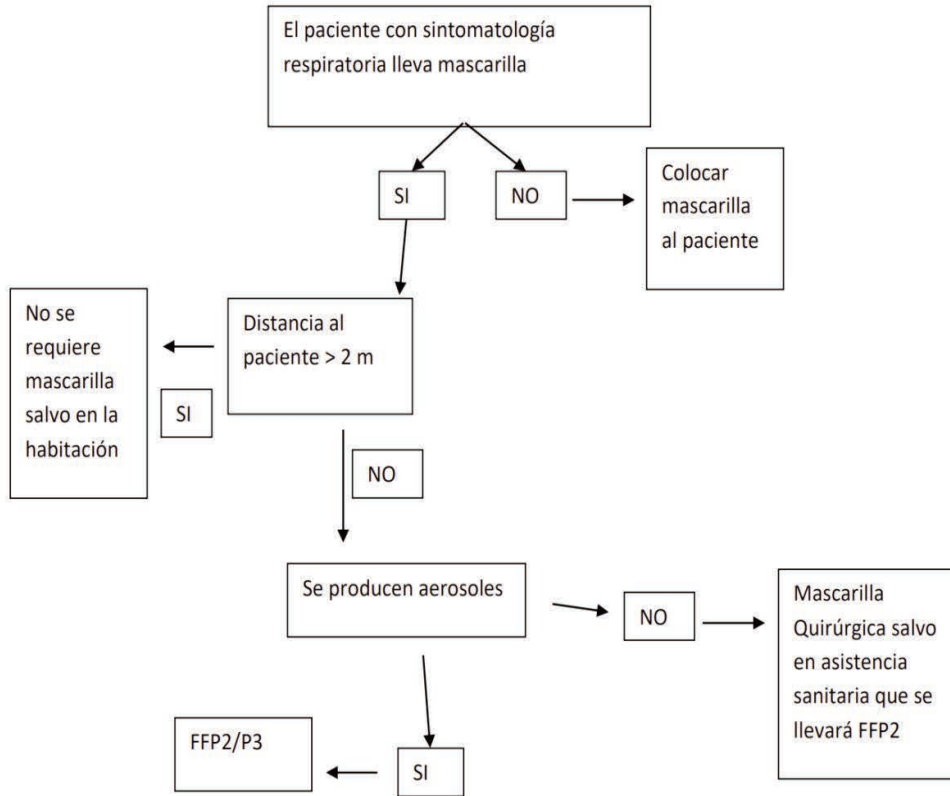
El paciente con sintomatología respiratoria lleva mascarilla

SI

NO

Colocar mascarilla al paciente

No se requiere mascarilla salvo en la habitación

SI

Distancia al paciente > 2 m

NO

Se producen aerosoles

NO

Mascarilla Quirúrgica salvo en asistencia sanitaria que se llevará FFP2

FFP2/P3

SI